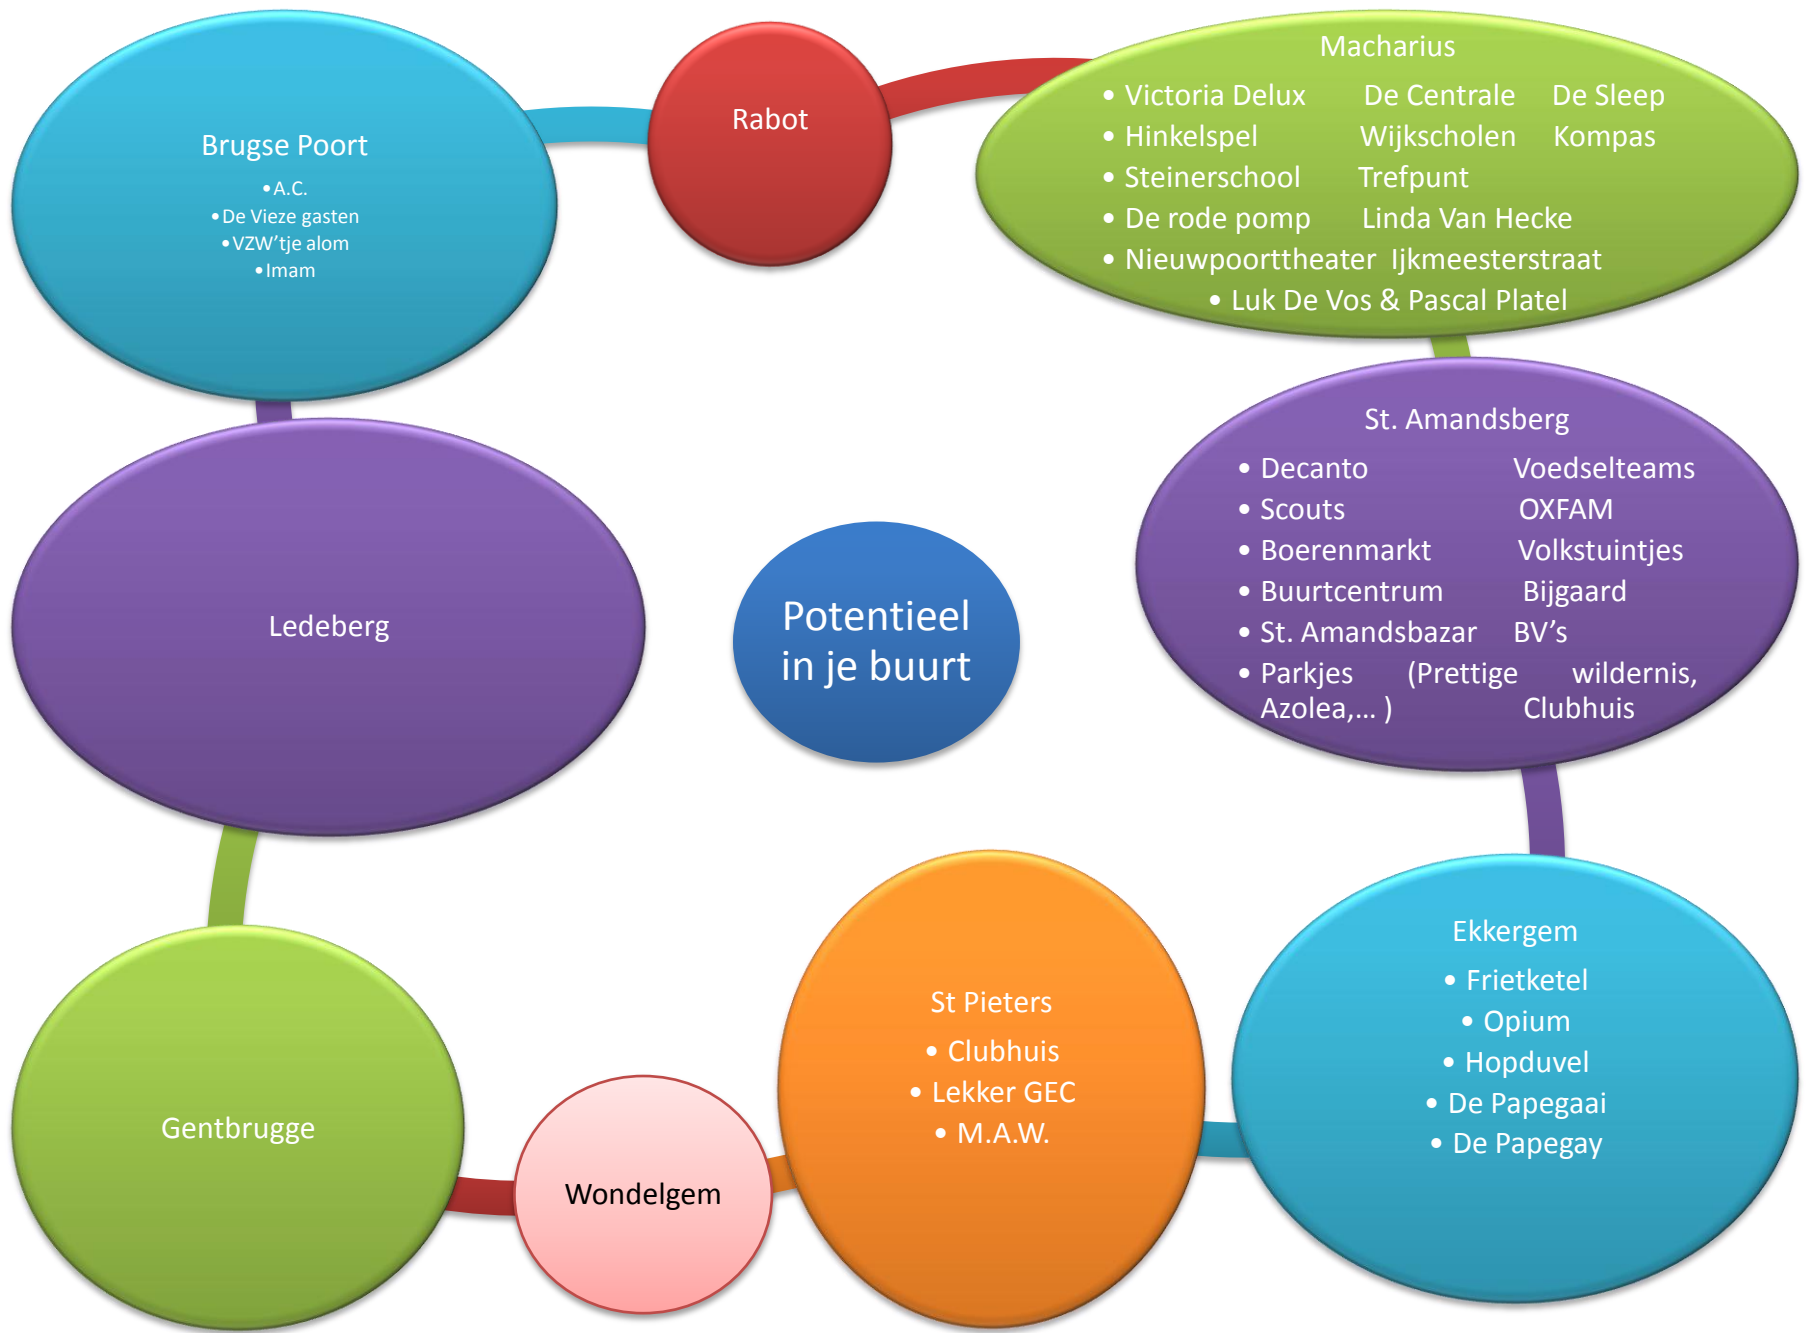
Brugse Poort
• A.C.
• De Vieze gasten
• VZW'tje alom
• Imam

Rabot

Macharius
• Victoria Delux De Centrale De Sleep
• Hinkelspel Wijkscholen Kompas
• Steinerschool Trefpunt
• De rode pomp Linda Van Hecke
• Nieuwpoorttheater Ijkmeesterstraat
• Luk De Vos & Pascal Platel

Ledeberg

Potentieel in je buurt

St. Amandsberg
• Decanto Voedselteams
• Scouts OXFAM
• Boerenmarkt Volkstuintjes
• Buurtcentrum Bijgaard
• St. Amandsbazar BV's
• Parkjes (Prettige wildernis, Azolea,… ) Clubhuis

Ekkergem
• Frietketel
• Opium
• Hopduvel
• De Papegaai
• De Papegay

St Pieters
• Clubhuis
• Lekker GEC
• M.A.W.

Gentbrugge

Wondelgem